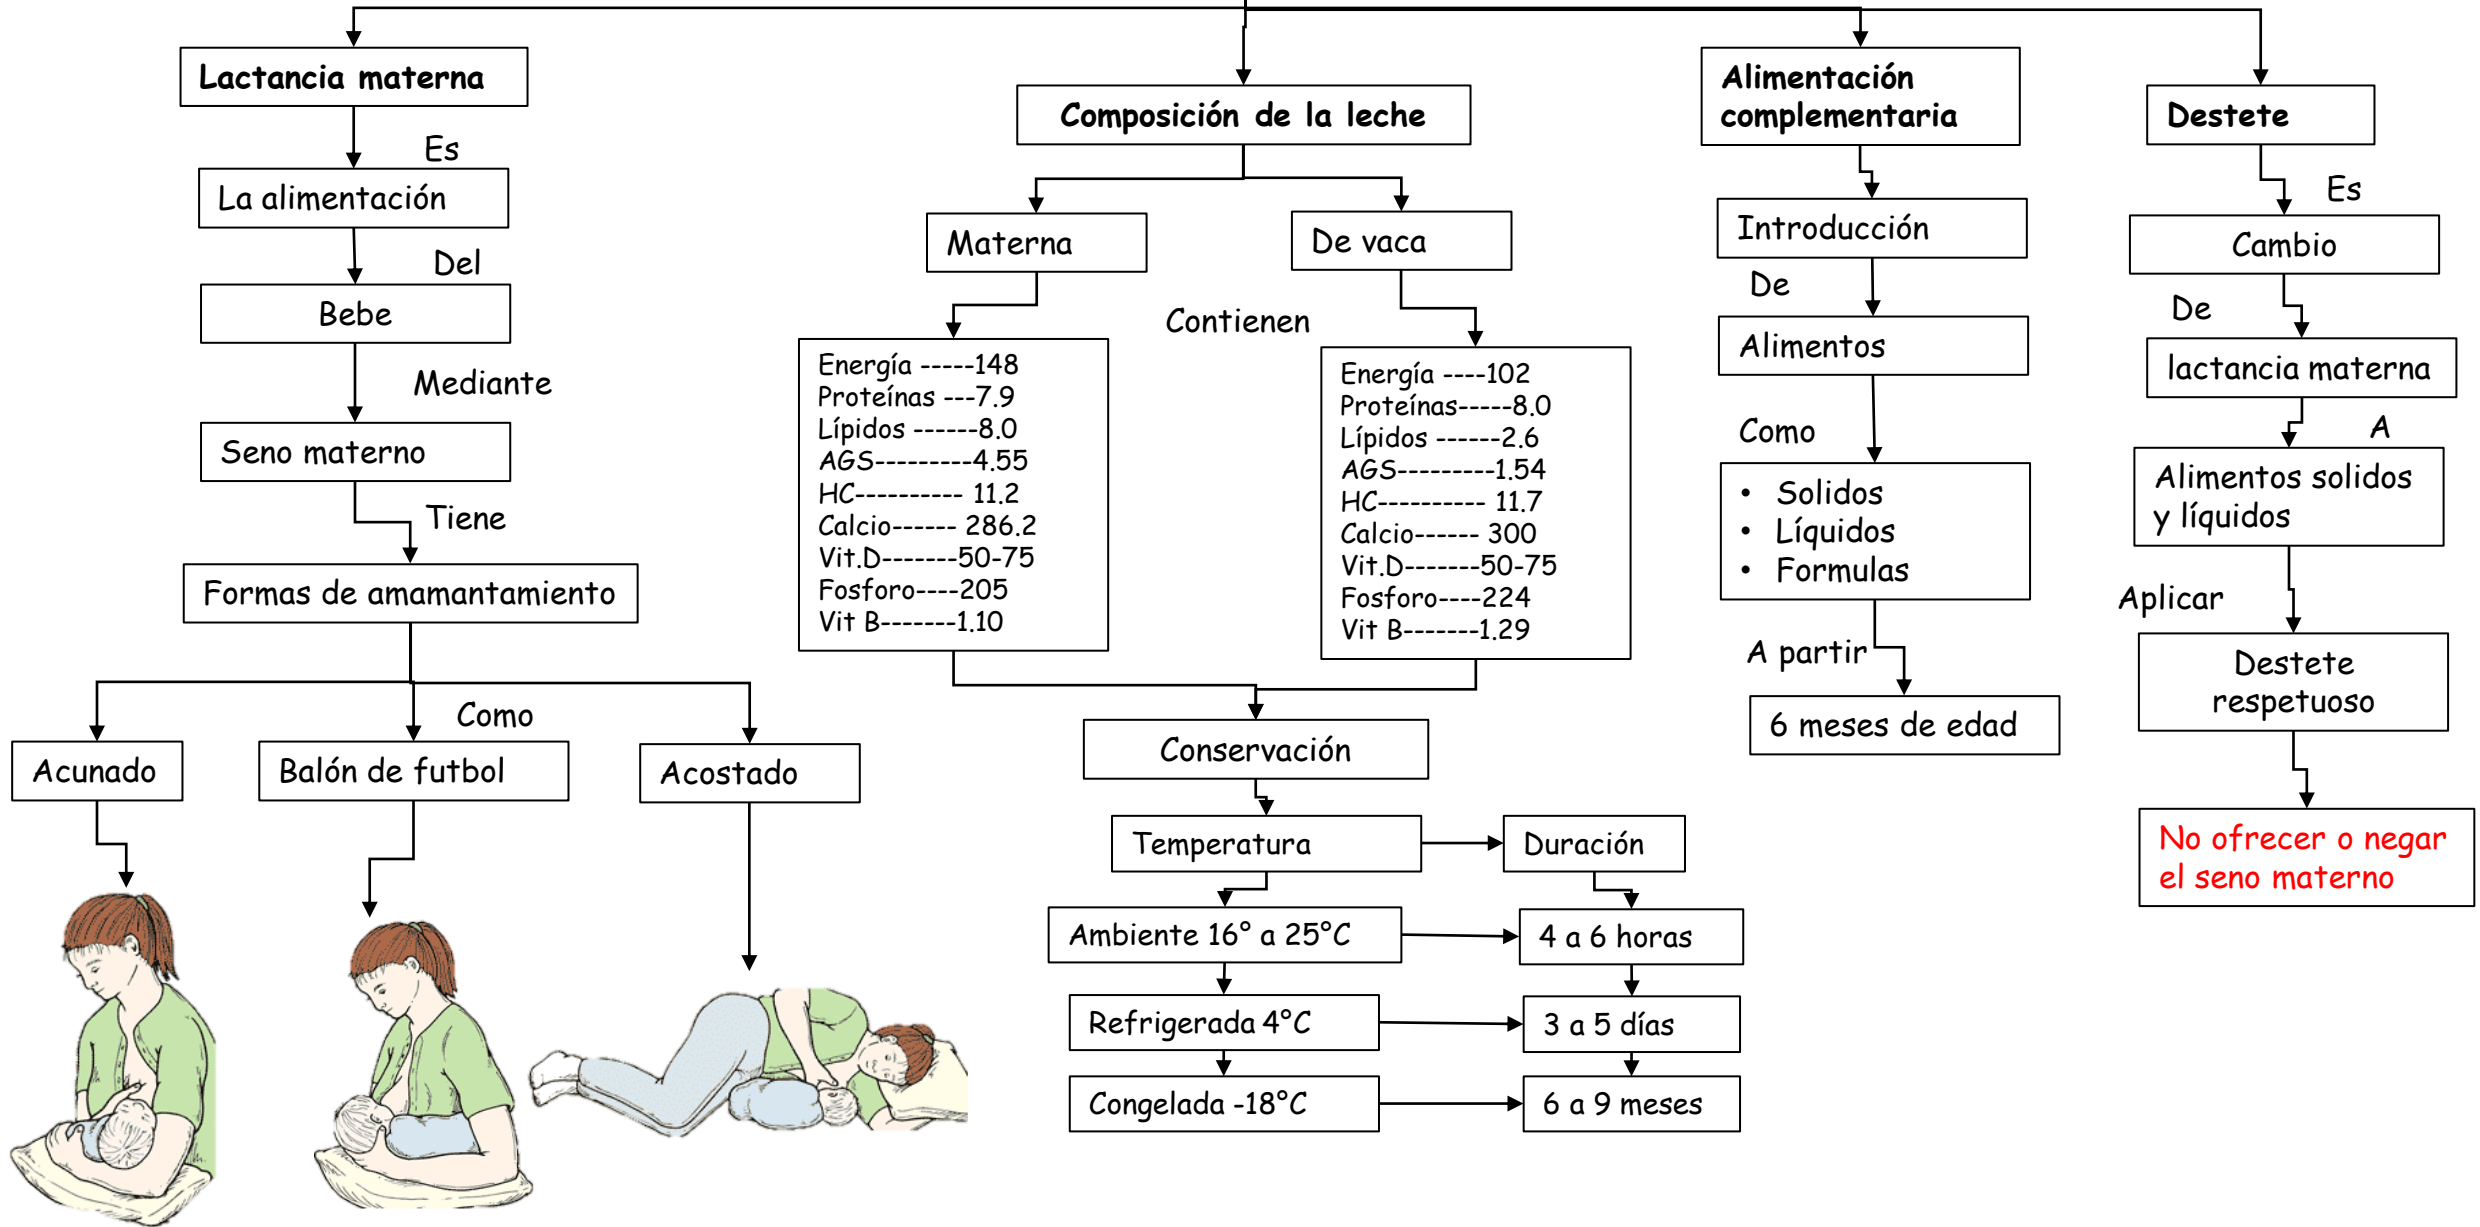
Lactancia materna

Es

La alimentación

Del

Bebe

Mediante

Seno materno

Tiene

Formas de amamantamiento

Como

Acunado

Balón de futbol

Acostado

Composición de la leche

Materna

De vaca

Contienen

Energía -----148
Proteínas ---7.9
Lípidos ------8.0
AGS---------4.55
HC---------- 11.2
Calcio------ 286.2
Vit.D-------50-75
Fosforo----205
Vit B-------1.10

Energía ----102
Proteínas-----8.0
Lípidos ------2.6
AGS---------1.54
HC---------- 11.7
Calcio------ 300
Vit.D-------50-75
Fosforo----224
Vit B-------1.29

Conservación

Temperatura

Duración

Ambiente 16° a 25°C

4 a 6 horas

Refrigerada 4°C

3 a 5 días

Congelada -18°C

6 a 9 meses

Alimentación complementaria

Introducción

De

Alimentos

Como

• Solidos
• Líquidos
• Formulas

A partir

6 meses de edad

Destete

Es

Cambio

De

lactancia materna

A

Alimentos solidos y líquidos

Aplicar

Destete respetuoso

No ofrecer o negar el seno materno